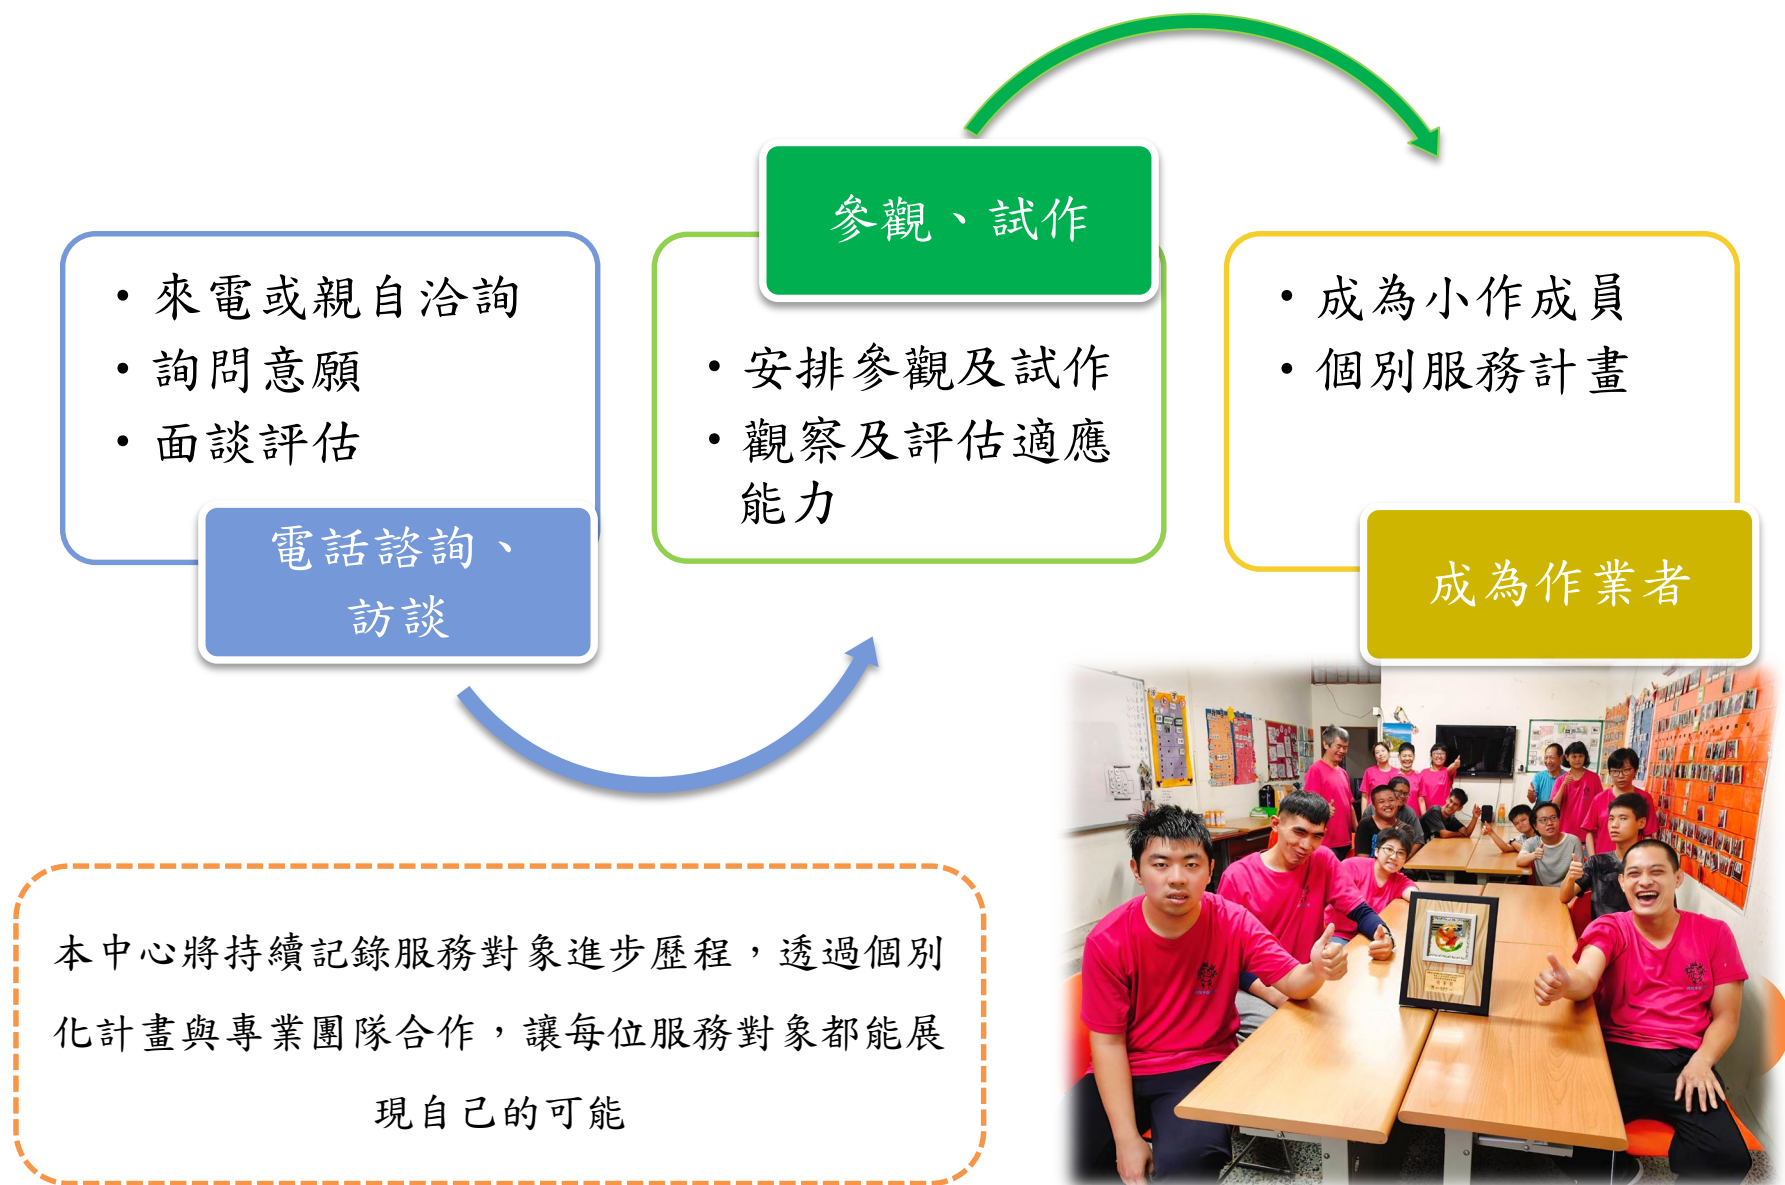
• 來電或親自洽詢
• 詢問意願
• 面談評估

電話諮詢、訪談

參觀、試作

• 安排參觀及試作
• 觀察及評估適應能力

• 成為小作成員
• 個別服務計畫

成為作業者

本中心將持續記錄服務對象進步歷程，透過個別化計畫與專業團隊合作，讓每位服務對象都能展現自己的可能